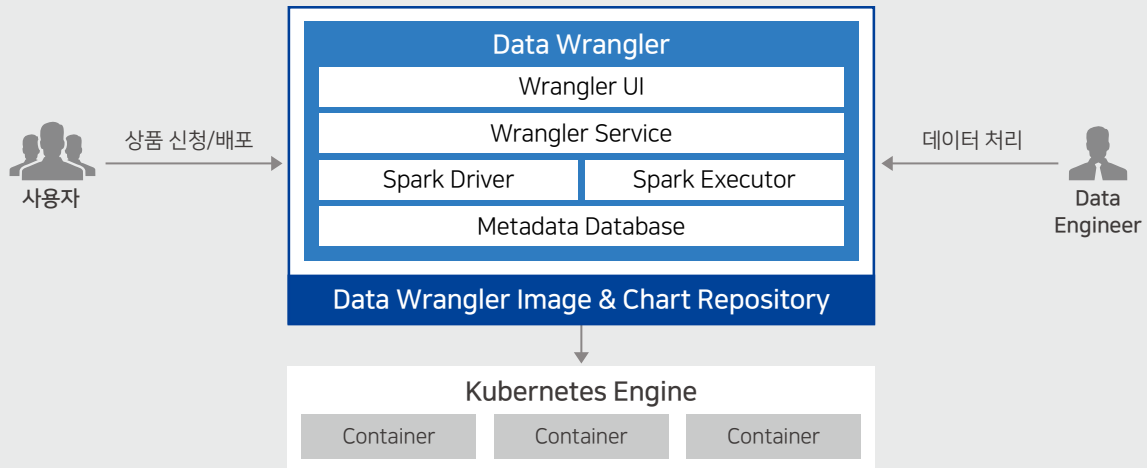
사용자

상품 신청/배포

Data Wrangler

Wrangler UI

Wrangler Service

Spark Driver

Spark Executor

Metadata Database

Data Wrangler Image & Chart Repository

데이터 처리

Data Engineer

Kubernetes Engine

Container

Container

Container